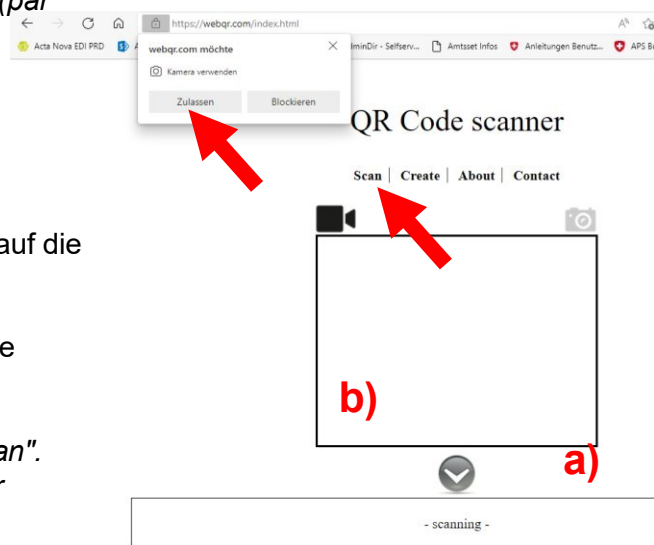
(pal

https://webqr.com/index.html

Acta Nova EDI PRD

lminDir - Selfserv... Amtsset Infos Anleitungen Benutz... APS B

webqr.com möchte

Kamera verwenden

Zulassen Blockieren

QR Code scanner

Scan | Create | About | Contact

auf die

e

b)

an".

a)

- scanning -